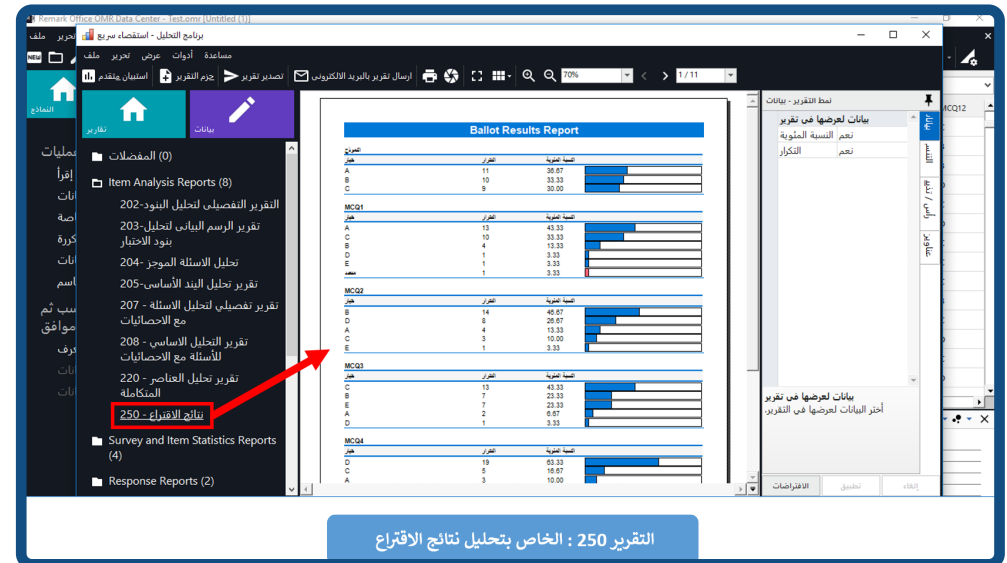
Remark Office OMR Data Center - Test.omr [Untitled (1)]
برنامج التحليل - استقصاء سريع
ملف تحرير عرض أدوات مساعدة
استبيان متقدم چزم التقرير تصدير تقرير ارسال تقرير بالبريد الالكتروني
70%
1 / 11
تقارير بيانات
(0) المفضلات
Item Analysis Reports (8)
التقرير التفصيلى لتحليل البنود-202
تقرير الرسم البيانى لتحليل-203 بنود الاختبار
تحليل الاسئلة الموجز -204
تقرير تحليل البند الأساسى-205
تقرير تفصيلي لتحليل الاسئلة - 207 مع الاحصائيات
تقرير التحليل الاساسي - 208 للأسئلة مع الاحصائيات
تقرير تحليل العناصر - 220 المتكاملة
نتائج الاقتراع - 250
Survey and Item Statistics Reports (4)
Response Reports (2)
Ballot Results Report
نموذج
| خيار | التكرار | النسبة المئوية |
|---|---|---|
| A | 11 | 36.67 |
| B | 10 | 33.33 |
| C | 9 | 30.00 |
MCQ1
| خيار | التكرار | النسبة المئوية |
|---|---|---|
| A | 13 | 43.33 |
| C | 10 | 33.33 |
| B | 4 | 13.33 |
| D | 1 | 3.33 |
| E | 1 | 3.33 |
| متعدد | 1 | 3.33 |
MCQ2
| خيار | التكرار | النسبة المئوية |
|---|---|---|
| B | 14 | 46.67 |
| D | 8 | 26.67 |
| A | 4 | 13.33 |
| C | 3 | 10.00 |
| E | 1 | 3.33 |
MCQ3
| خيار | التكرار | النسبة المئوية |
|---|---|---|
| C | 13 | 43.33 |
| B | 7 | 23.33 |
| E | 7 | 23.33 |
| A | 2 | 6.67 |
| D | 1 | 3.33 |
MCQ4
| خيار | التكرار | النسبة المئوية |
|---|---|---|
| D | 19 | 63.33 |
| C | 5 | 16.67 |
| A | 3 | 10.00 |
نمط التقرير - بيانات
بيانات لعرضها في تقرير
نعم النسبة المئوية
نعم التكرار
بيانات لعرضها فى تقرير
أختر البيانات لعرضها في التقرير.
الافتراضات تطبيق إلغاء
MCQ12
التقرير 250 : الخاص بتحليل نتائج الاقتراع